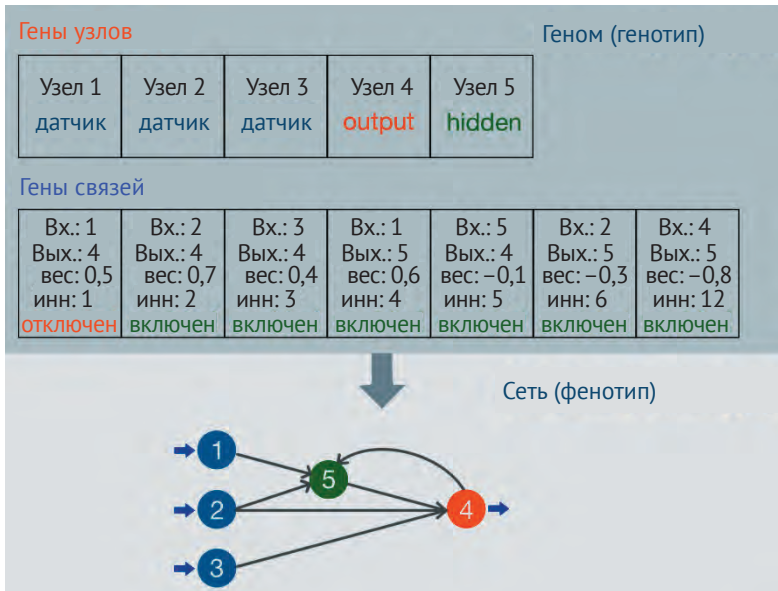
Гены узлов

Геном (генотип)

| Узел 1 датчик | Узел 2 датчик | Узел 3 датчик | Узел 4 output | Узел 5 hidden |
|---|---|---|---|---|

Гены связей

| Вх.: 1 Вых.: 4 вес: 0,5 инн: 1 отключен | Вх.: 2 Вых.: 4 вес: 0,7 инн: 2 включен | Вх.: 3 Вых.: 4 вес: 0,4 инн: 3 включен | Вх.: 1 Вых.: 5 вес: 0,6 инн: 4 включен | Вх.: 5 Вых.: 4 вес: −0,1 инн: 5 включен | Вх.: 2 Вых.: 5 вес: −0,3 инн: 6 включен | Вх.: 4 Вых.: 5 вес: −0,8 инн: 12 включен |
|---|---|---|---|---|---|---|

Сеть (фенотип)

1
2
3
5
4